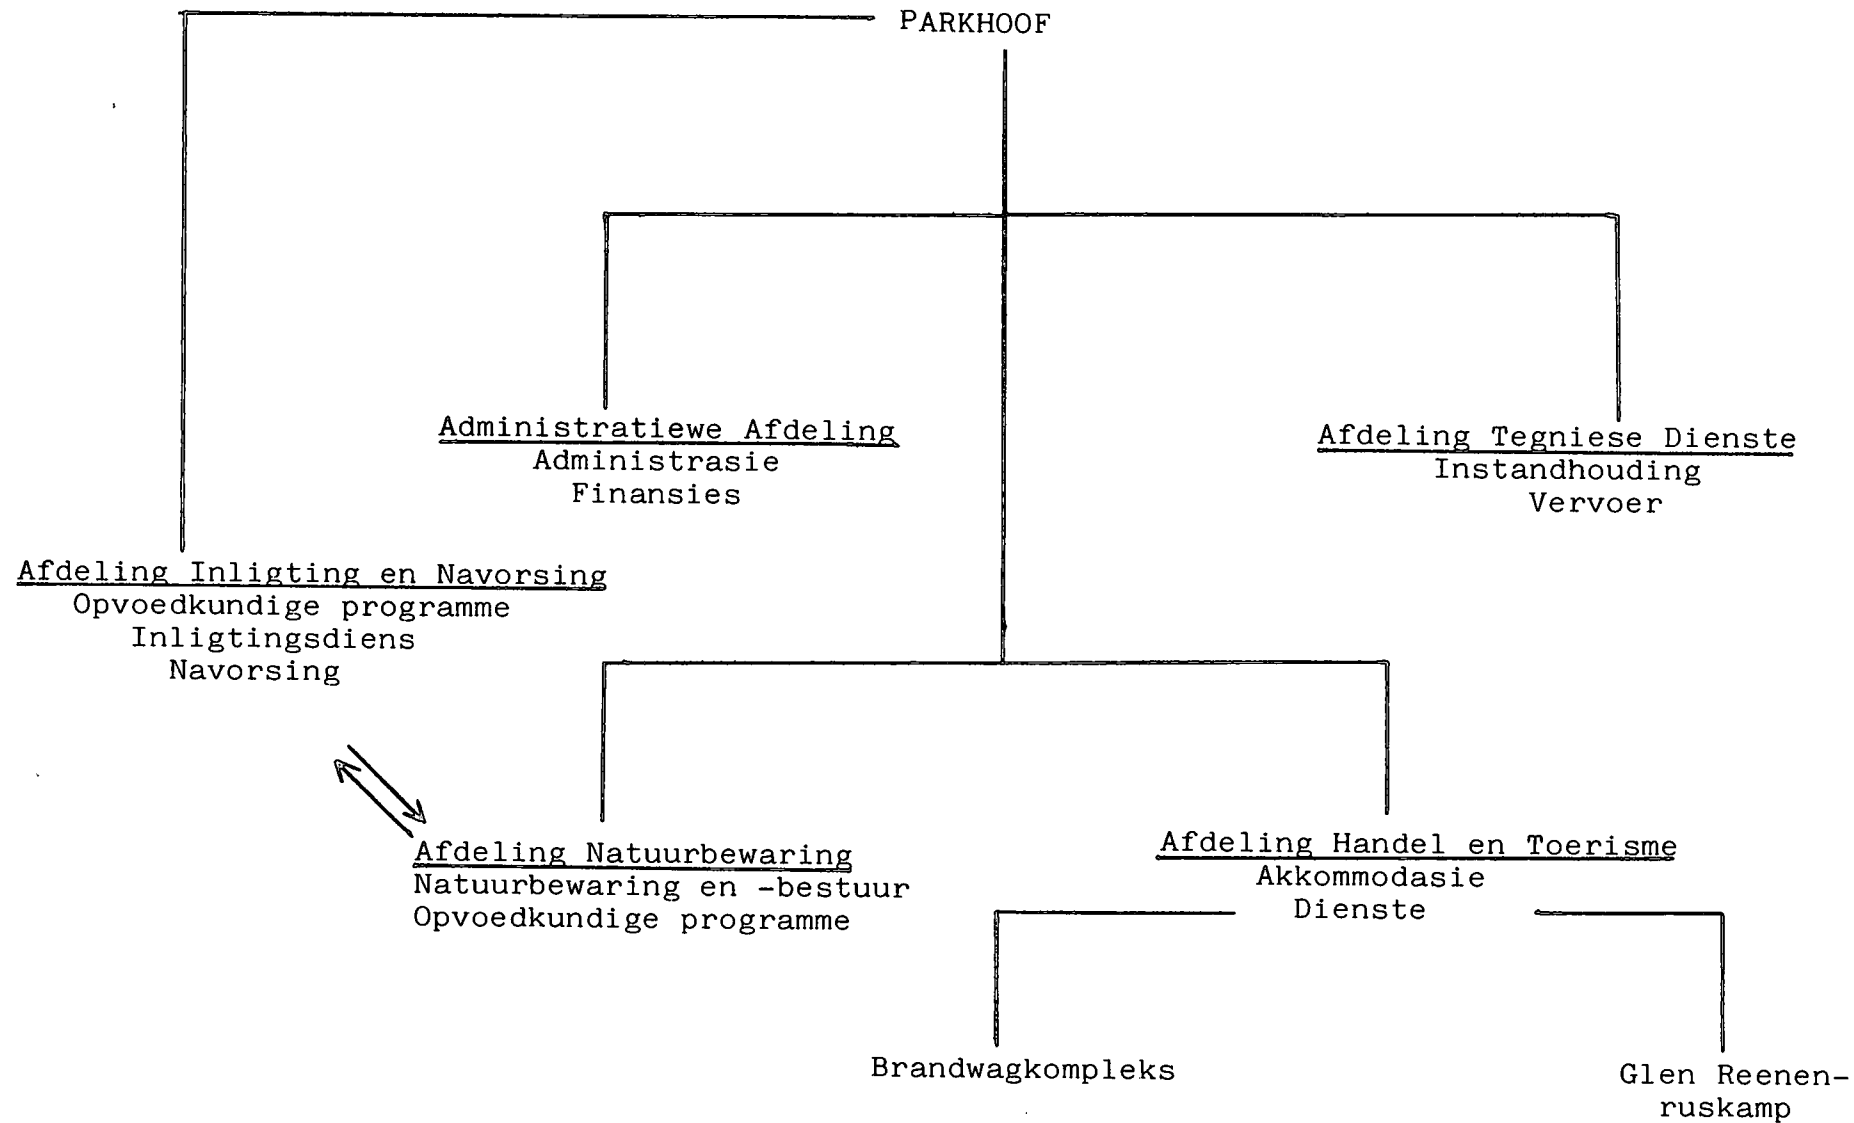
PARKHOOF

Administratiewe Afdeling
Administrasie
Finansies

Afdeling Tegniese Dienste
Instandhouding
Vervoer

Afdeling Inligting en Navorsing
Opvoedkundige programme
Inligtingsdiens
Navorsing

Afdeling Natuurbewaring
Natuurbewaring en -bestuur
Opvoedkundige programme

Afdeling Handel en Toerisme
Akkommodasie
Dienste

Brandwagkompleks

Glen Reenen-ruskamp